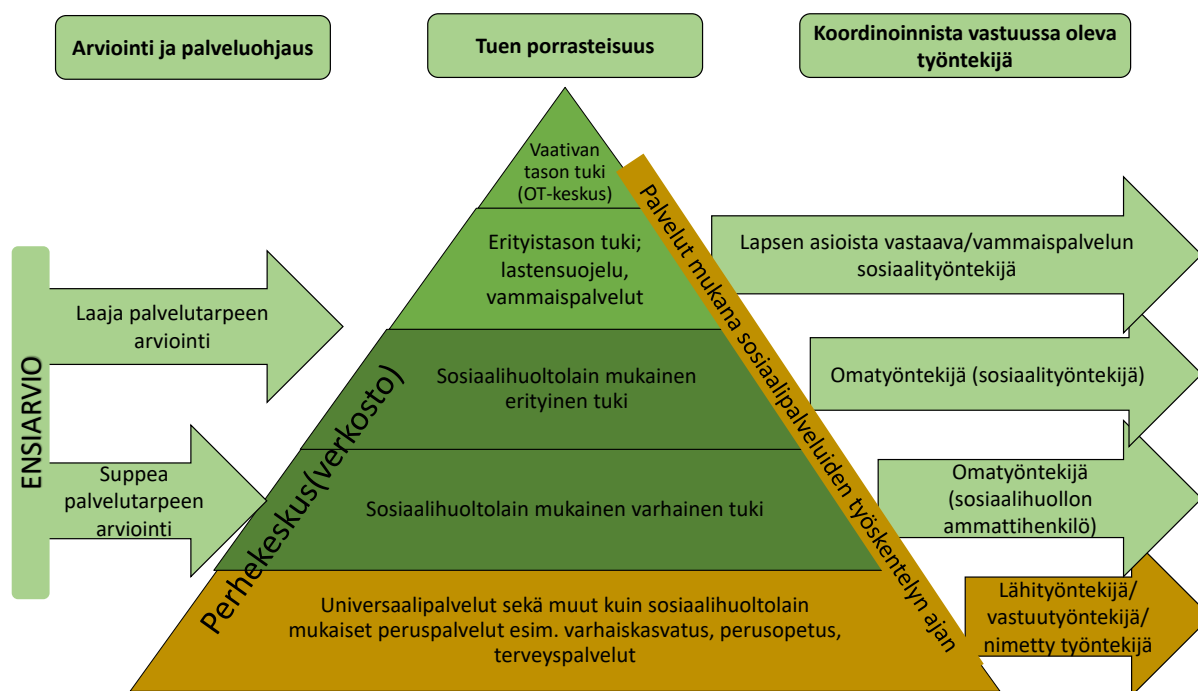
Arviointi ja palveluohjaus

Tuen porrasteisuus

Koordinoinnista vastuussa oleva työntekijä

ENSIARVIO

Laaja palvelutarpeen arviointi

Suppea palvelutarpeen arviointi

Vaativan tason tuki (OT-keskus)

Erityistason tuki; lastensuojelu, vammaispalvelut

Sosiaalihuoltolain mukainen erityinen tuki

Sosiaalihuoltolain mukainen varhainen tuki

Universaalipalvelut sekä muut kuin sosiaalihuoltolain mukaiset peruspalvelut esim. varhaiskasvatus, perusopetus, terveyspalvelut

Perhekeskus(verkosto)

Palvelut mukana sosiaalipalveluiden työskentelyn ajan

Lapsen asioista vastaava/vammaispalvelun sosiaalityöntekijä

Omatyöntekijä (sosiaalityöntekijä)

Omatyöntekijä (sosiaalihuollon ammattihenkilö)

Lähityöntekijä/ vastuutyöntekijä/ nimetty työntekijä